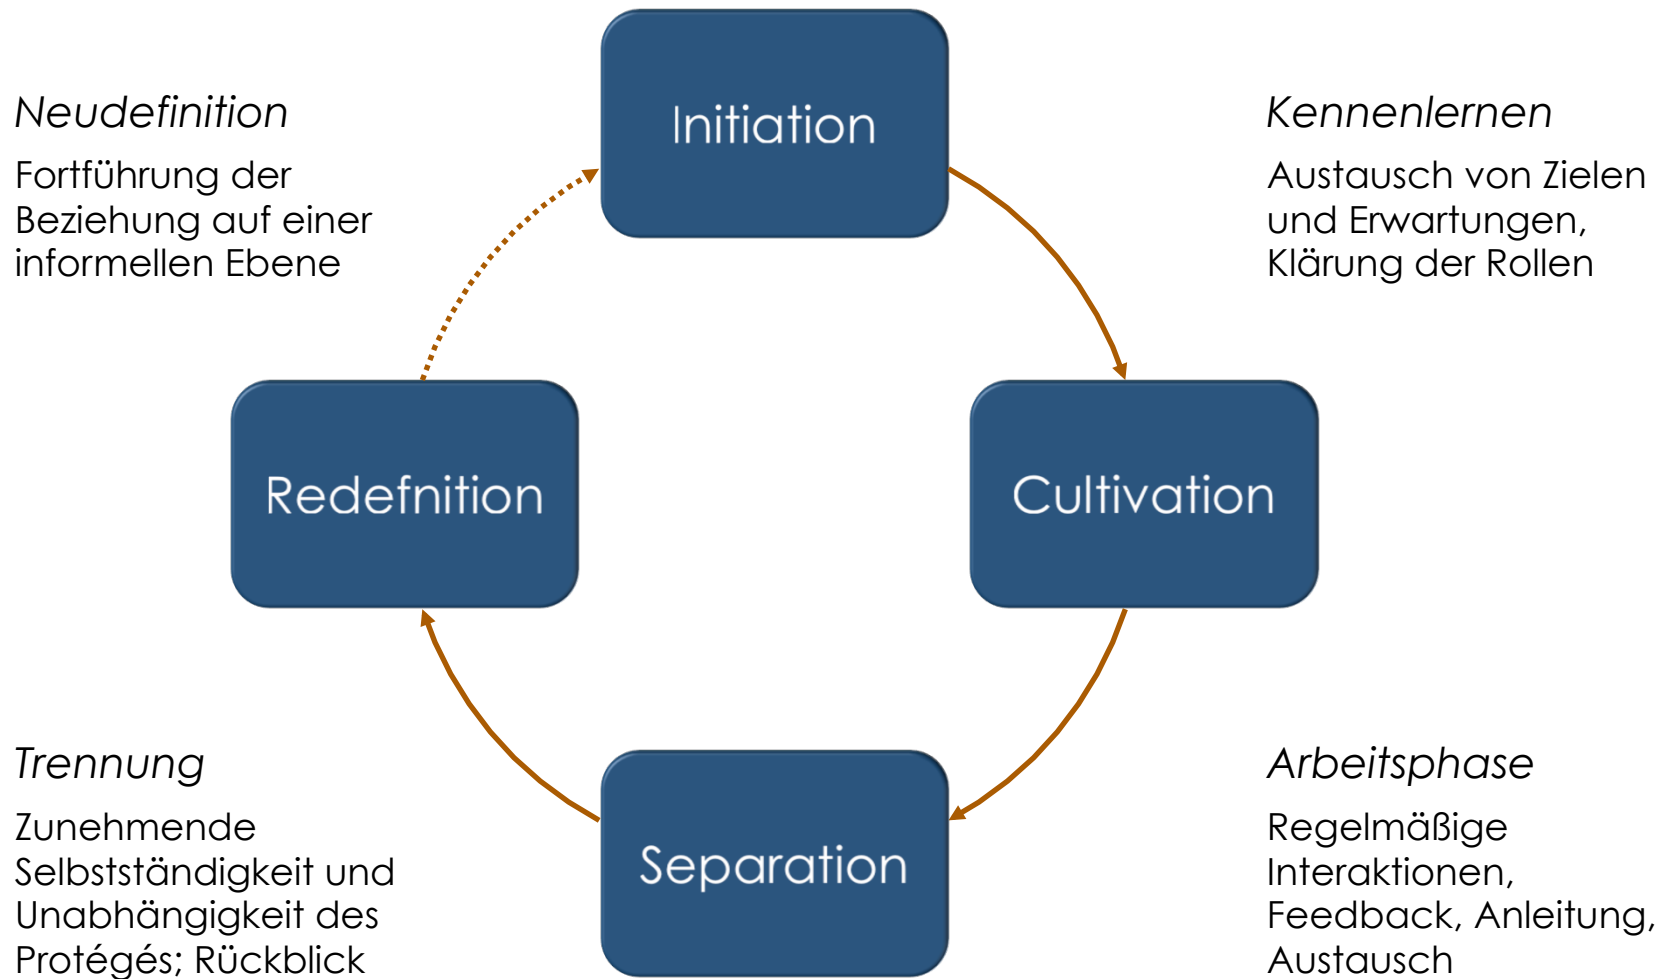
Neudefinition

Fortführung der Beziehung auf einer informellen Ebene

Initiation

Kennenlernen

Austausch von Zielen und Erwartungen, Klärung der Rollen

Redefnition

Cultivation

Trennung

Zunehmende Selbstständigkeit und Unabhängigkeit des Protégés; Rückblick

Separation

Arbeitsphase

Regelmäßige Interaktionen, Feedback, Anleitung, Austausch